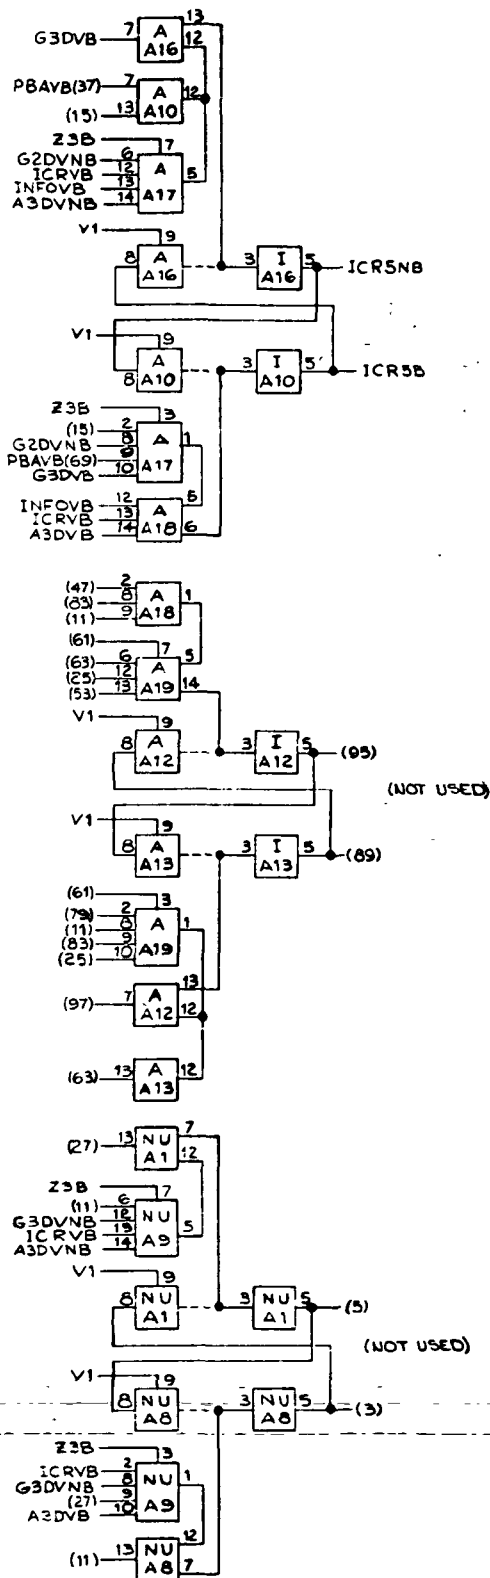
G3DVB 7 A A16 13 12
PBAVB(37) 7 A A10 12
(15) 13
Z3B 7
G2DVNB 6 A
ICRVB 12
INFOVB 13 A17 5
A3DVNB 14
V1 9 A A16 8 3 I A16 5 ICR5NB
V1 9 A A10 8 3 I A10 5' ICR5B
Z3B 3
(15) 2
G2DVNB 8 A 1
PBAVB(69) 9
G3DVB 10 A17
INFOVB 12 A 5
ICRVB 13
A3DVB 14 A18 6
(47) 2
(83) 8 A 1
(11) 9 A18
(61) 7
(63) 6 A
(25) 12 5
(53) 13 A19 14
V1 9 A A12 8 3 I A12 5 (95)
(NOT USED)
V1 9 A A13 8 3 I A13 5 (89)
(61) 3
(79) 2
(11) 8 A 1
(83) 9 A19
(25) 10
(97) 7 A A12 13 12
(63) 13 A A13 12
(27) 13 NU A1 7 12
Z3B 7
(11) 6
G3DVNB 12 NU
ICRVB 13 A9 5
A3DVNB 14
V1 9 NU A1 8 3 NU A1 5 (5)
(NOT USED)
V1 9 NU A8 8 3 NU A8 5 (3)
Z3B 3
ICRVB 2
G3DVNB 8 NU 1
(27) 9 A9
A3DVB 10
(11) 13 NU A8 12 7